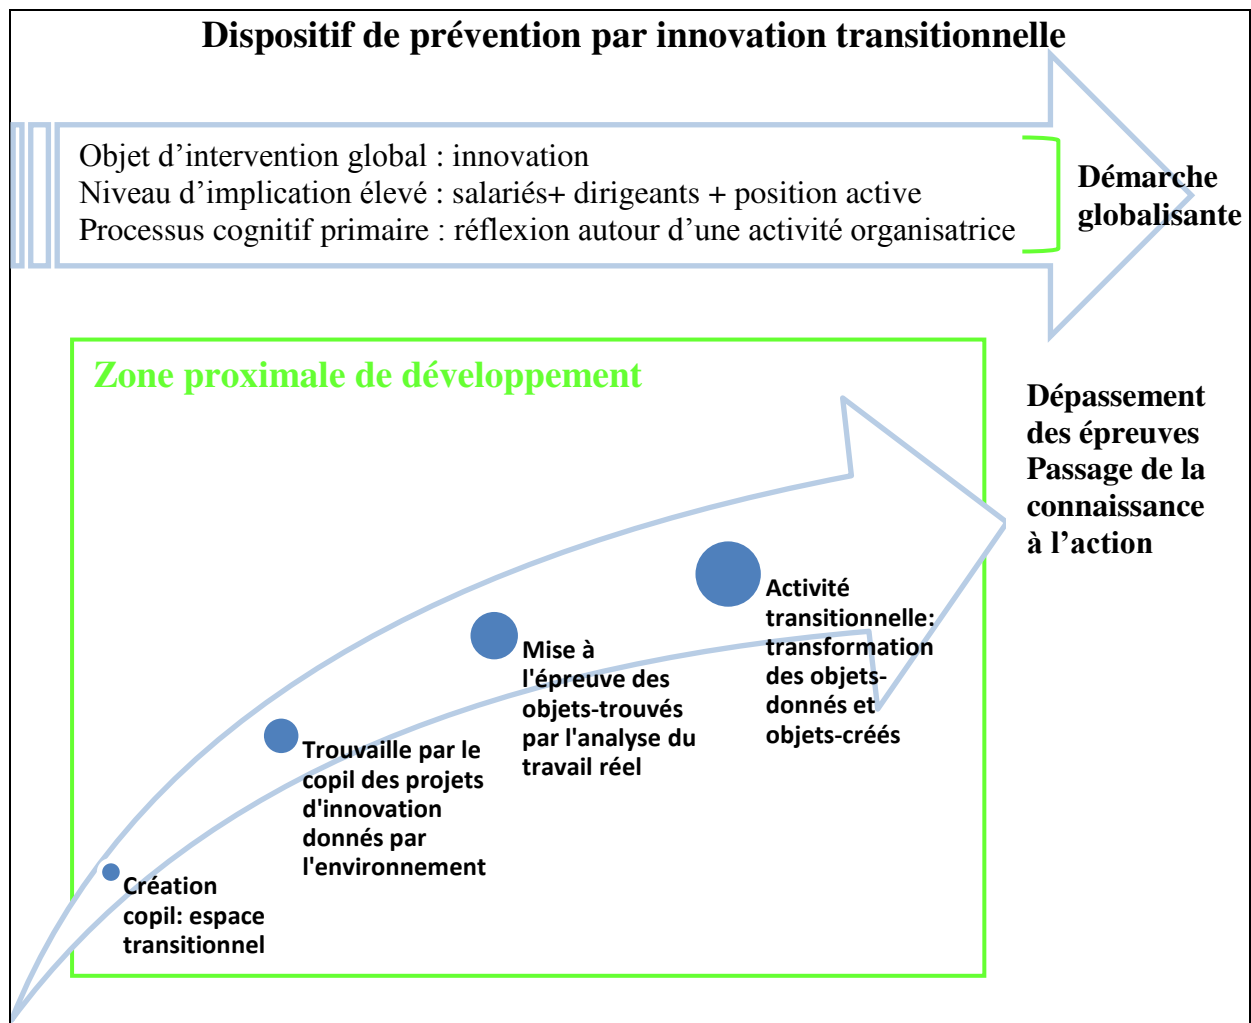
Dispositif de prévention par innovation transitionnelle

Objet d'intervention global : innovation
Niveau d'implication élevé : salariés+ dirigeants + position active
Processus cognitif primaire : réflexion autour d'une activité organisatrice

Démarche globalisante

Zone proximale de développement

Dépassement des épreuves
Passage de la connaissance à l'action

Création copil: espace transitionnel

Trouvaille par le copil des projets d'innovation donnés par l'environnement

Mise à l'épreuve des objets-trouvés par l'analyse du travail réel

Activité transitionnelle: transformation des objets-donnés et objets-créés